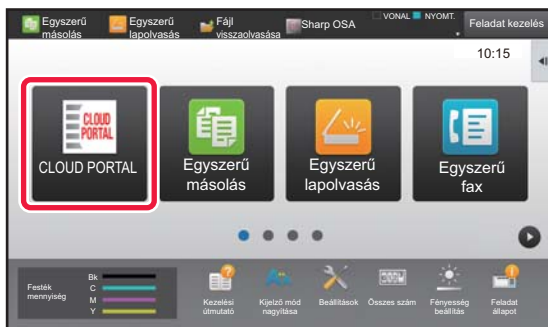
Egyszerű másolás
Egyszerű lapolvasás
Fájl visszaolvasása
Sharp OSA
VONAL
NYOMT.
Feladat kezelés
10:15

CLOUD PORTAL
CLOUD PORTAL
Egyszerű másolás
Egyszerű lapolvasás
Egyszerű fax

Festék mennyiség
Bk
C
M
Y
Kezelési útmutató
Kijelző mód nagyítása
Beállítások
Összes szám
Fényesség beállítás
Feladat állapot